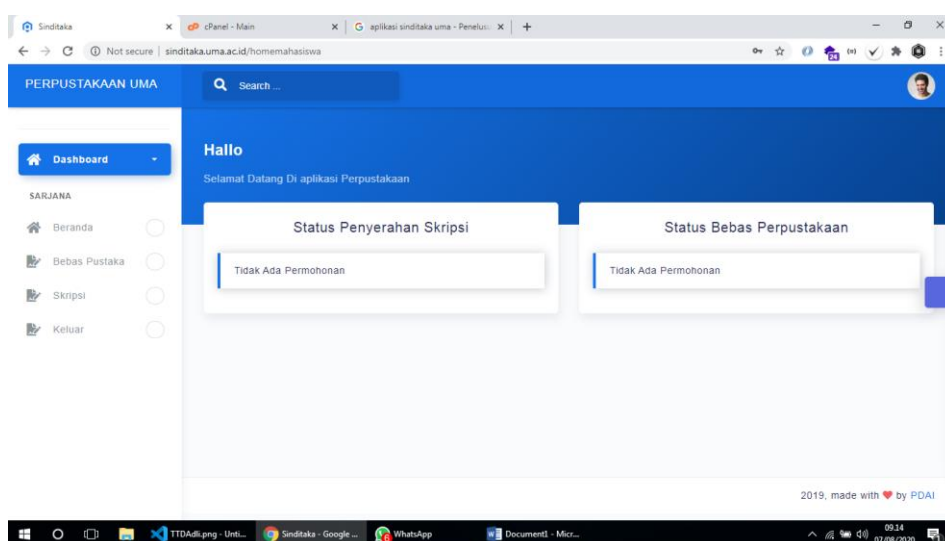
Sinditaka
cPanel - Main
aplikasi sinditaka uma - Penelusu
Not secure | sinditaka.uma.ac.id/homemahasiswa

PERPUSTAKAAN UMA
Search ...

Dashboard
SARJANA
Beranda
Bebas Pustaka
Skripsi
Keluar

Hallo
Selamat Datang Di aplikasi Perpustakaan

Status Penyerahan Skripsi
Tidak Ada Permohonan

Status Bebas Perpustakaan
Tidak Ada Permohonan

2019, made with ♥ by PDAI

TTDAdli.png - Unti...
Sinditaka - Google ...
WhatsApp
Document1 - Micr...
09.14
07/08/2020